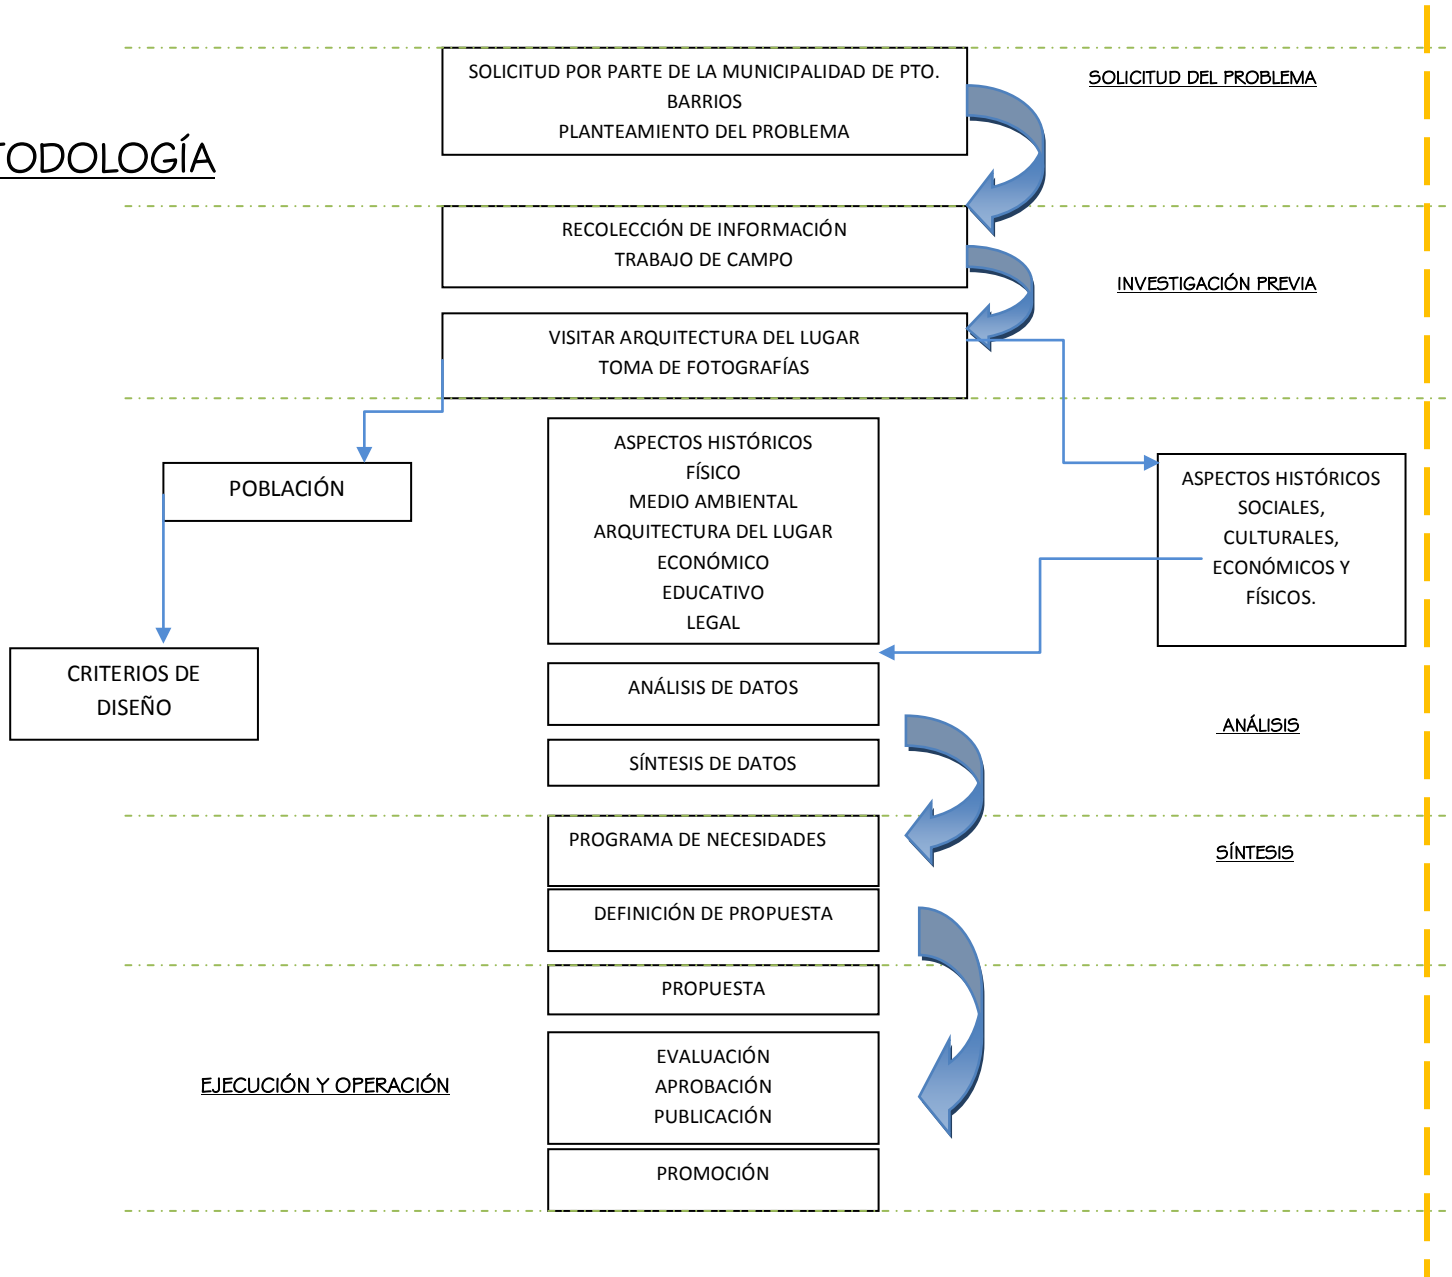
TODOLOGÍA

SOLICITUD POR PARTE DE LA MUNICIPALIDAD DE PTO. BARRIOS
PLANTEAMIENTO DEL PROBLEMA

SOLICITUD DEL PROBLEMA

RECOLECCIÓN DE INFORMACIÓN
TRABAJO DE CAMPO

INVESTIGACIÓN PREVIA

VISITAR ARQUITECTURA DEL LUGAR
TOMA DE FOTOGRAFÍAS

POBLACIÓN

ASPECTOS HISTÓRICOS
FÍSICO
MEDIO AMBIENTAL
ARQUITECTURA DEL LUGAR
ECONÓMICO
EDUCATIVO
LEGAL

ASPECTOS HISTÓRICOS SOCIALES, CULTURALES, ECONÓMICOS Y FÍSICOS.

CRITERIOS DE DISEÑO

ANÁLISIS DE DATOS

ANÁLISIS

SÍNTESIS DE DATOS

PROGRAMA DE NECESIDADES

SÍNTESIS

DEFINICIÓN DE PROPUESTA

PROPUESTA

EJECUCIÓN Y OPERACIÓN

EVALUACIÓN
APROBACIÓN
PUBLICACIÓN

PROMOCIÓN